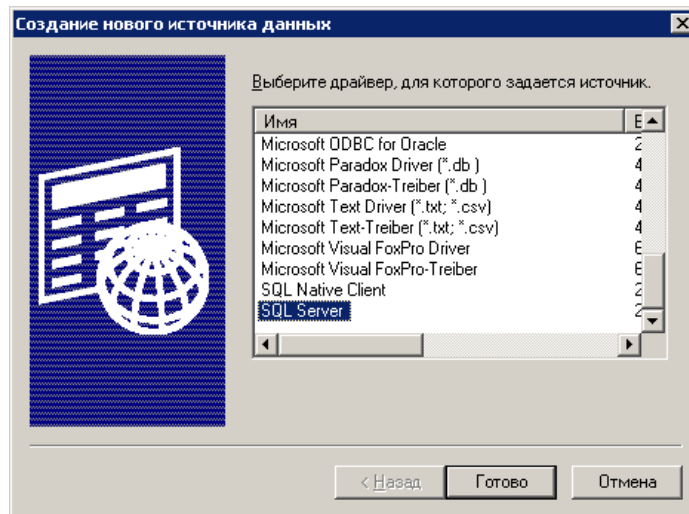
Создание нового источника данных

Выберите драйвер, для которого задается источник.

| Имя | В |
|---|---|
| Microsoft ODBC for Oracle | 2 |
| Microsoft Paradox Driver (*.db ) | 4 |
| Microsoft Paradox-Treiber (*.db ) | 4 |
| Microsoft Text Driver (*.txt; *.csv) | 4 |
| Microsoft Text-Treiber (*.txt; *.csv) | 4 |
| Microsoft Visual FoxPro Driver | 6 |
| Microsoft Visual FoxPro-Treiber | 6 |
| SQL Native Client | 2 |
| SQL Server | 2 |

< Назад  Готово  Отмена